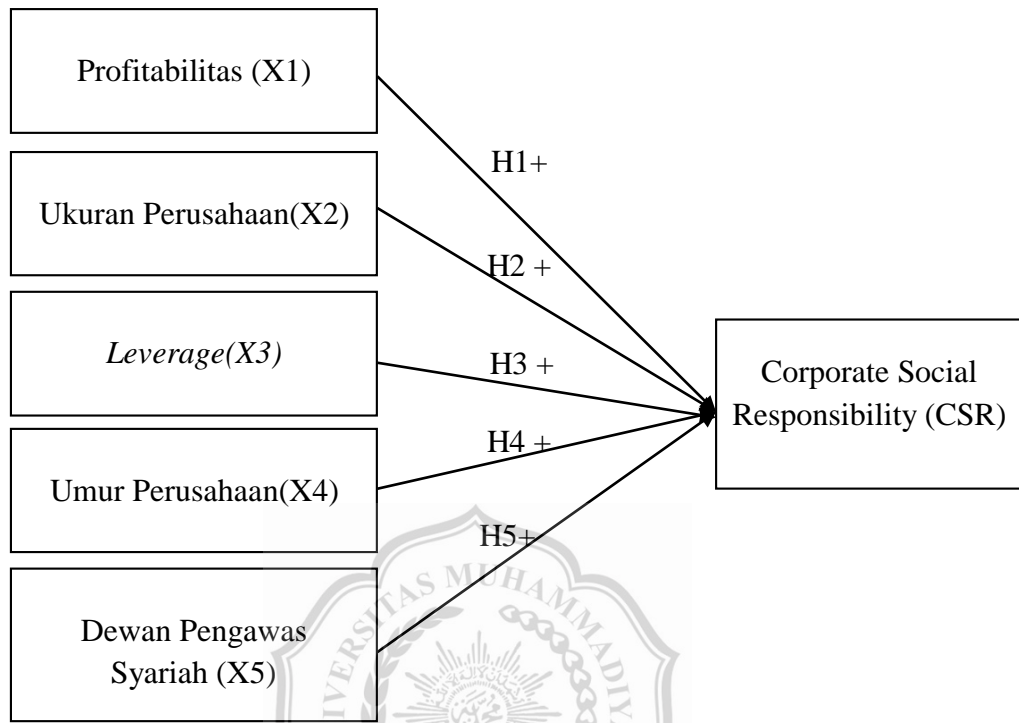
Profitabilitas (X1)

Ukuran Perusahaan(X2)

*Leverage(X3)*

Umur Perusahaan(X4)

Dewan Pengawas Syariah (X5)

H1+

H2 +

H3 +

H4 +

H5+

Corporate Social Responsibility (CSR)

UNIVERSITAS MUHAMMADIYAH